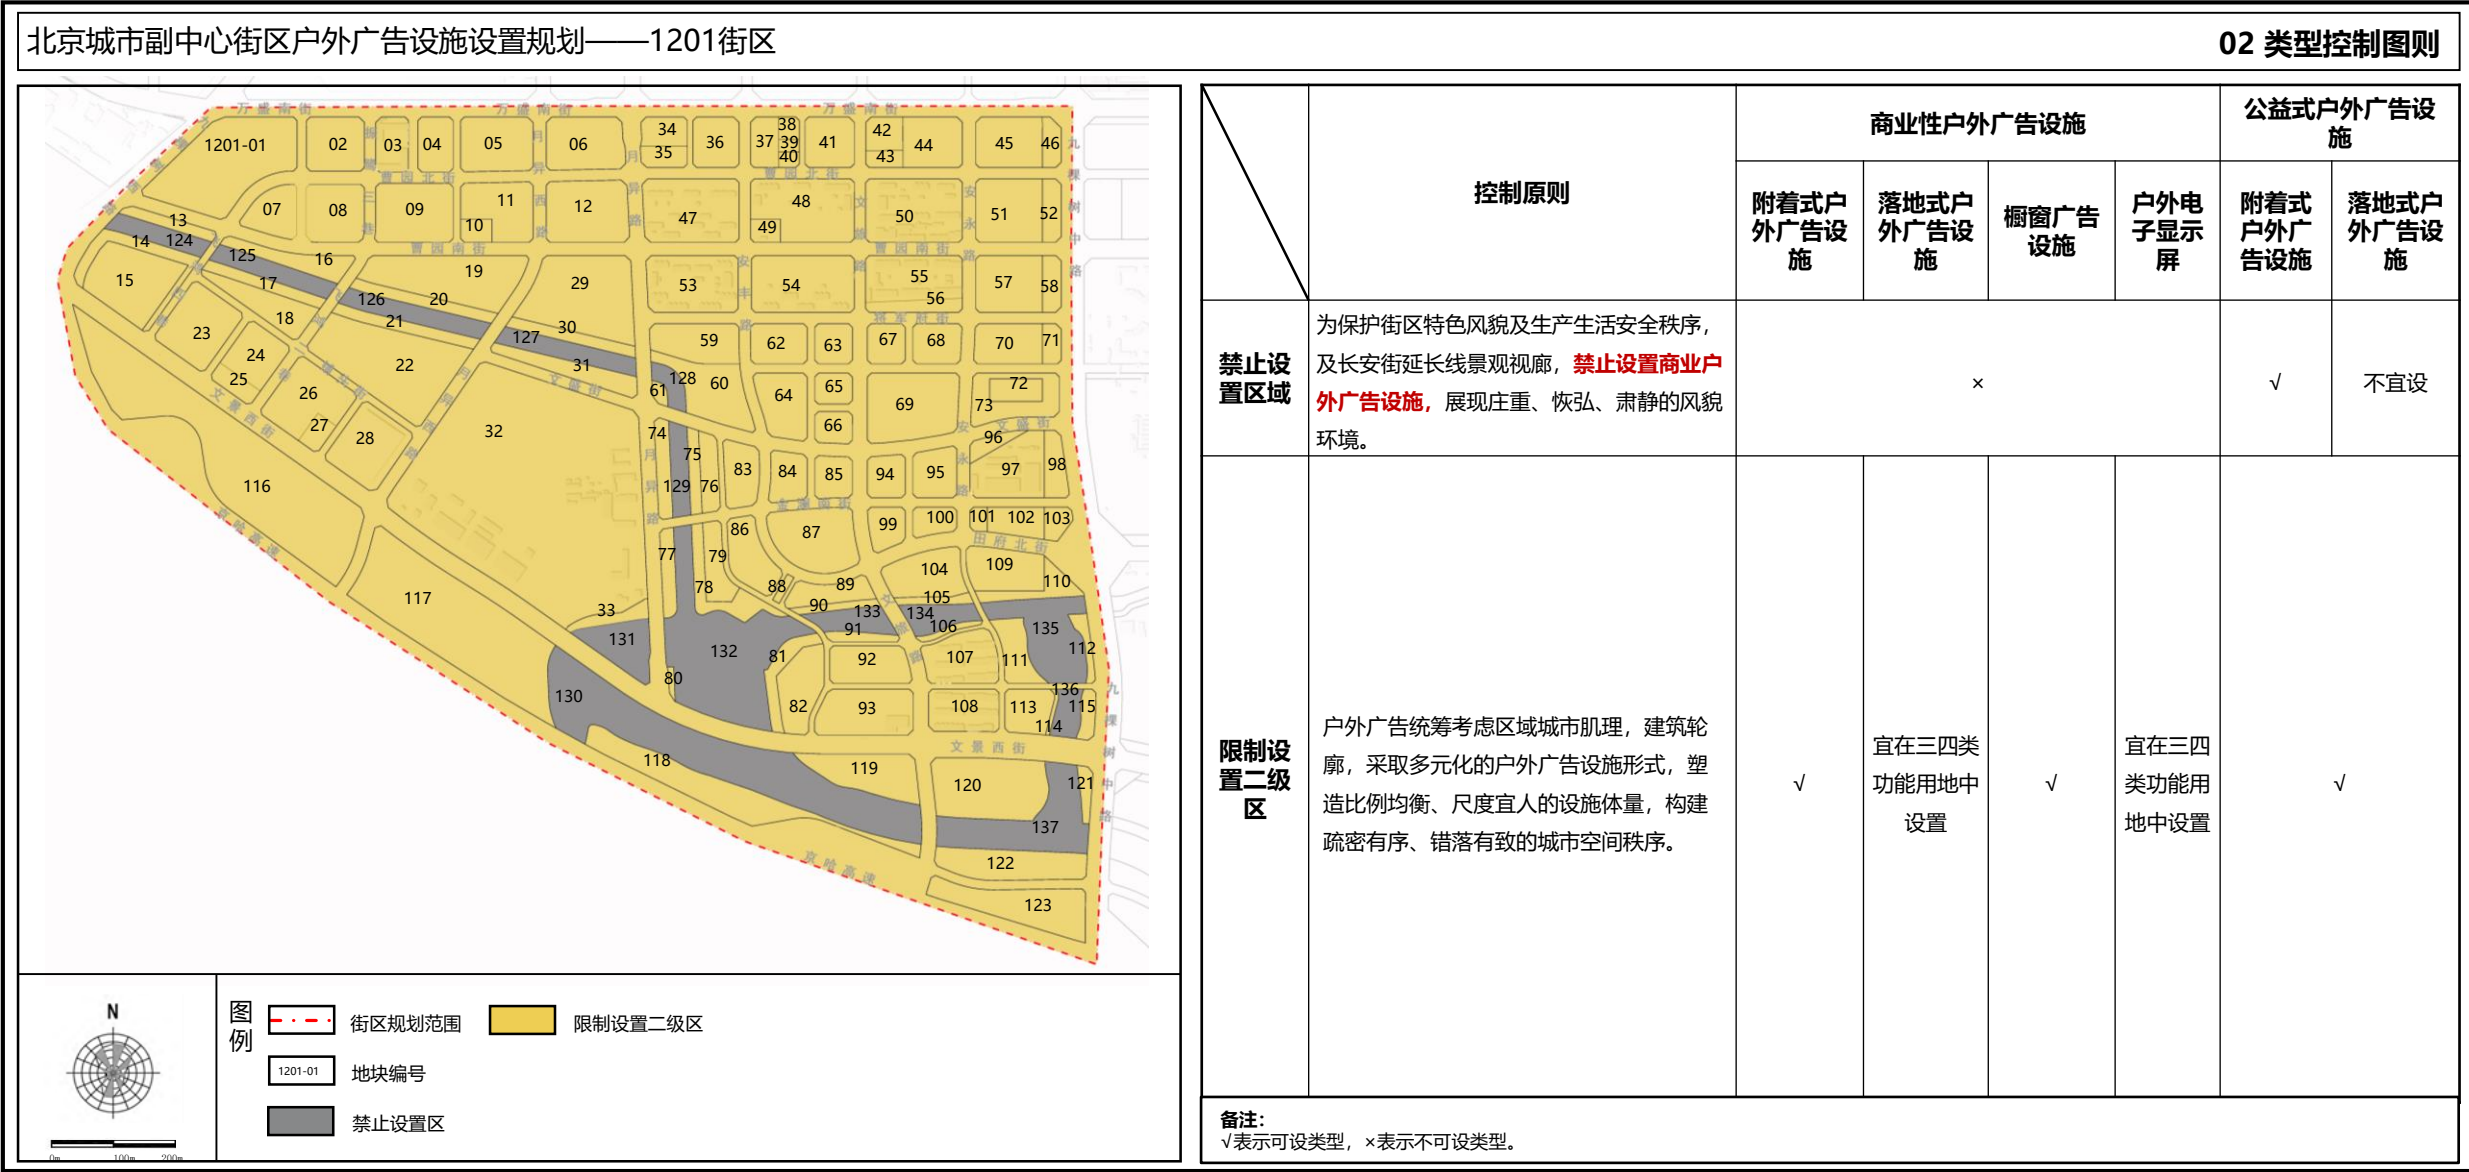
北京城市副中心街区户外广告设施设置规划——1201街区

02 类型控制图则

1201-01 02 03 04 05 06 34 35 36 37 38 39 40 41 42 43 44 45 46 07 08 09 10 11 12 47 48 49 50 51 52 13 14 124 125 16 15 17 19 29 53 54 55 56 57 58 126 20 18 21 127 30 23 24 22 31 59 62 63 67 68 70 71 25 26 28 27 32 61 128 60 64 65 69 72 73 66 96 74 75 83 84 85 94 95 97 98 129 76 116 86 87 99 100 101 102 103 77 79 104 109 110 78 88 89 105 117 33 90 133 134 106 135 131 91 132 81 92 107 111 112 80 130 136 82 93 108 113 115 114 118 119 120 121 137 122 123

N

图例

街区规划范围

限制设置二级区

1201-01 地块编号

禁止设置区

| | 控制原则 | 商业性户外广告设施 | | | | 公益式户外广告设施 | |
|---|---|---|---|---|---|---|---|
| | | 附着式户外广告设施 | 落地式户外广告设施 | 橱窗广告设施 | 户外电子显示屏 | 附着式户外广告设施 | 落地式户外广告设施 |
| 禁止设置区域 | 为保护街区特色风貌及生产生活安全秩序，及长安街延长线景观视廊，禁止设置商业户外广告设施，展现庄重、恢弘、肃静的风貌环境。 | × | | | | √ | 不宜设 |
| 限制设置二级区 | 户外广告统筹考虑区域城市肌理，建筑轮廓，采取多元化的户外广告设施形式，塑造比例均衡、尺度宜人的设施体量，构建疏密有序、错落有致的城市空间秩序。 | √ | 宜在三四类功能用地中设置 | √ | 宜在三四类功能用地中设置 | √ | |

备注：
√表示可设类型，×表示不可设类型。